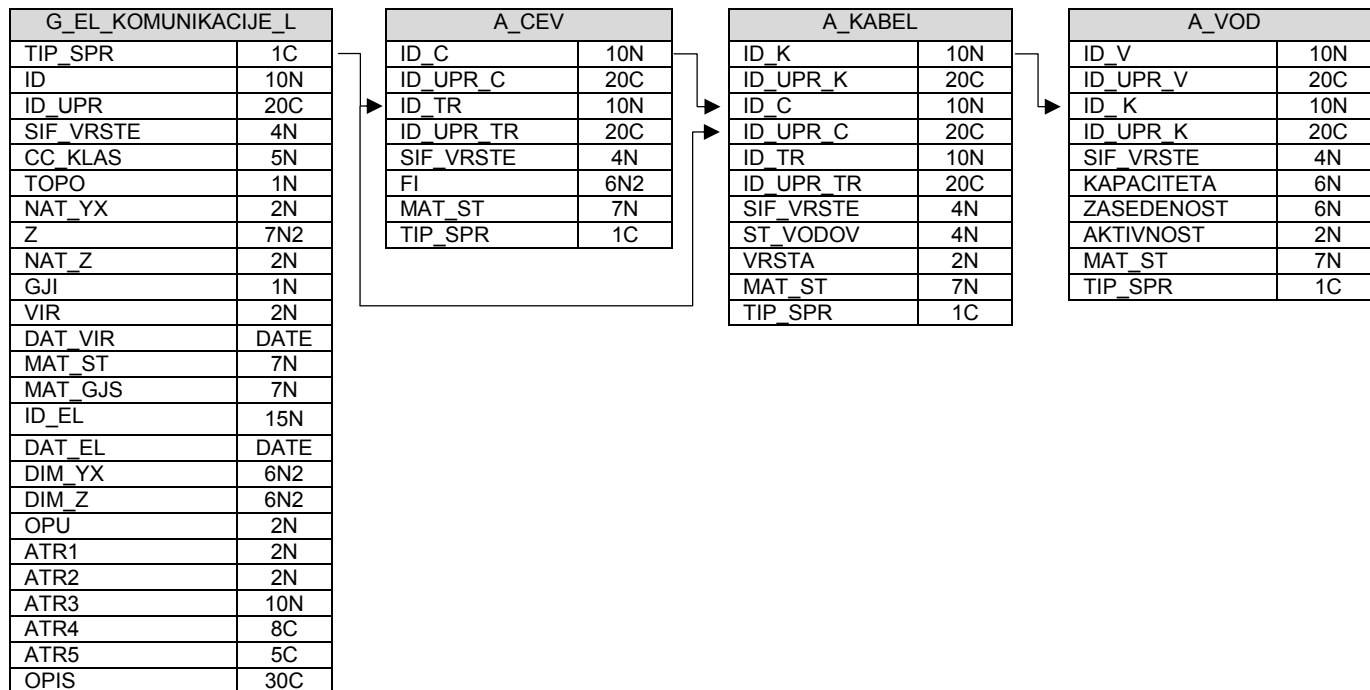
| G_EL_KOMUNIKACIJE_L | |
|---|---|
| TIP_SPR | 1C |
| ID | 10N |
| ID_UPR | 20C |
| SIF_VRSTE | 4N |
| CC_KLAS | 5N |
| TOPO | 1N |
| NAT_YX | 2N |
| Z | 7N2 |
| NAT_Z | 2N |
| GJI | 1N |
| VIR | 2N |
| DAT_VIR | DATE |
| MAT_ST | 7N |
| MAT_GJS | 7N |
| ID_EL | 15N |
| DAT_EL | DATE |
| DIM_YX | 6N2 |
| DIM_Z | 6N2 |
| OPU | 2N |
| ATR1 | 2N |
| ATR2 | 2N |
| ATR3 | 10N |
| ATR4 | 8C |
| ATR5 | 5C |
| OPIS | 30C |

| A_CEV | |
|---|---|
| ID_C | 10N |
| ID_UPR_C | 20C |
| ID_TR | 10N |
| ID_UPR_TR | 20C |
| SIF_VRSTE | 4N |
| FI | 6N2 |
| MAT_ST | 7N |
| TIP_SPR | 1C |

| A_KABEL | |
|---|---|
| ID_K | 10N |
| ID_UPR_K | 20C |
| ID_C | 10N |
| ID_UPR_C | 20C |
| ID_TR | 10N |
| ID_UPR_TR | 20C |
| SIF_VRSTE | 4N |
| ST_VODOV | 4N |
| VRSTA | 2N |
| MAT_ST | 7N |
| TIP_SPR | 1C |

| A_VOD | |
|---|---|
| ID_V | 10N |
| ID_UPR_V | 20C |
| ID_K | 10N |
| ID_UPR_K | 20C |
| SIF_VRSTE | 4N |
| KAPACITETA | 6N |
| ZASEDENOST | 6N |
| AKTIVNOST | 2N |
| MAT_ST | 7N |
| TIP_SPR | 1C |